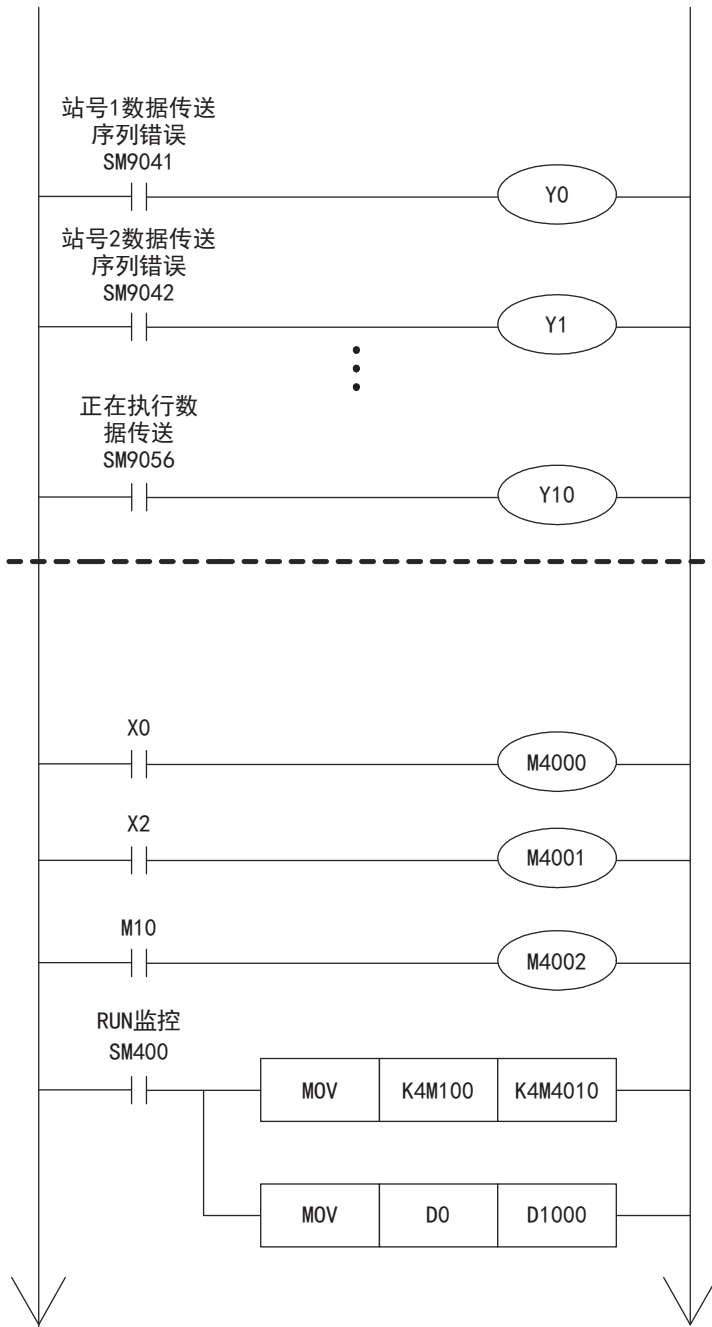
站号1数据传送序列错误
SM9041

Y0

站号2数据传送序列错误
SM9042

Y1

正在执行数据传送
SM9056

Y10

X0

M4000

X2

M4001

M10

M4002

RUN监控
SM400

| MOV | K4M100 | K4M4010 |
|---|---|---|

| MOV | D0 | D1000 |
|---|---|---|